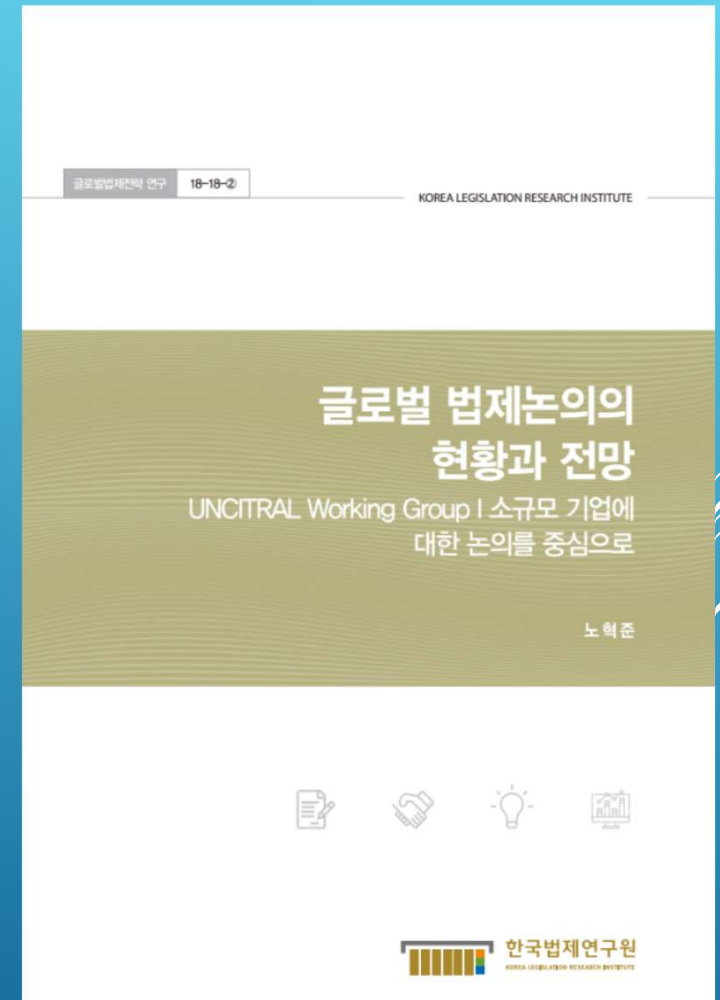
글로벌법제전략 연구 18-18-②

KOREA LEGISLATION RESEARCH INSTITUTE

글로벌 법제논의의 현황과 전망

UNCITRAL Working Group I 소규모 기업에 대한 논의를 중심으로

노혁준

한국법제연구원
KOREA LEGISLATION RESEARCH INSTITUTE